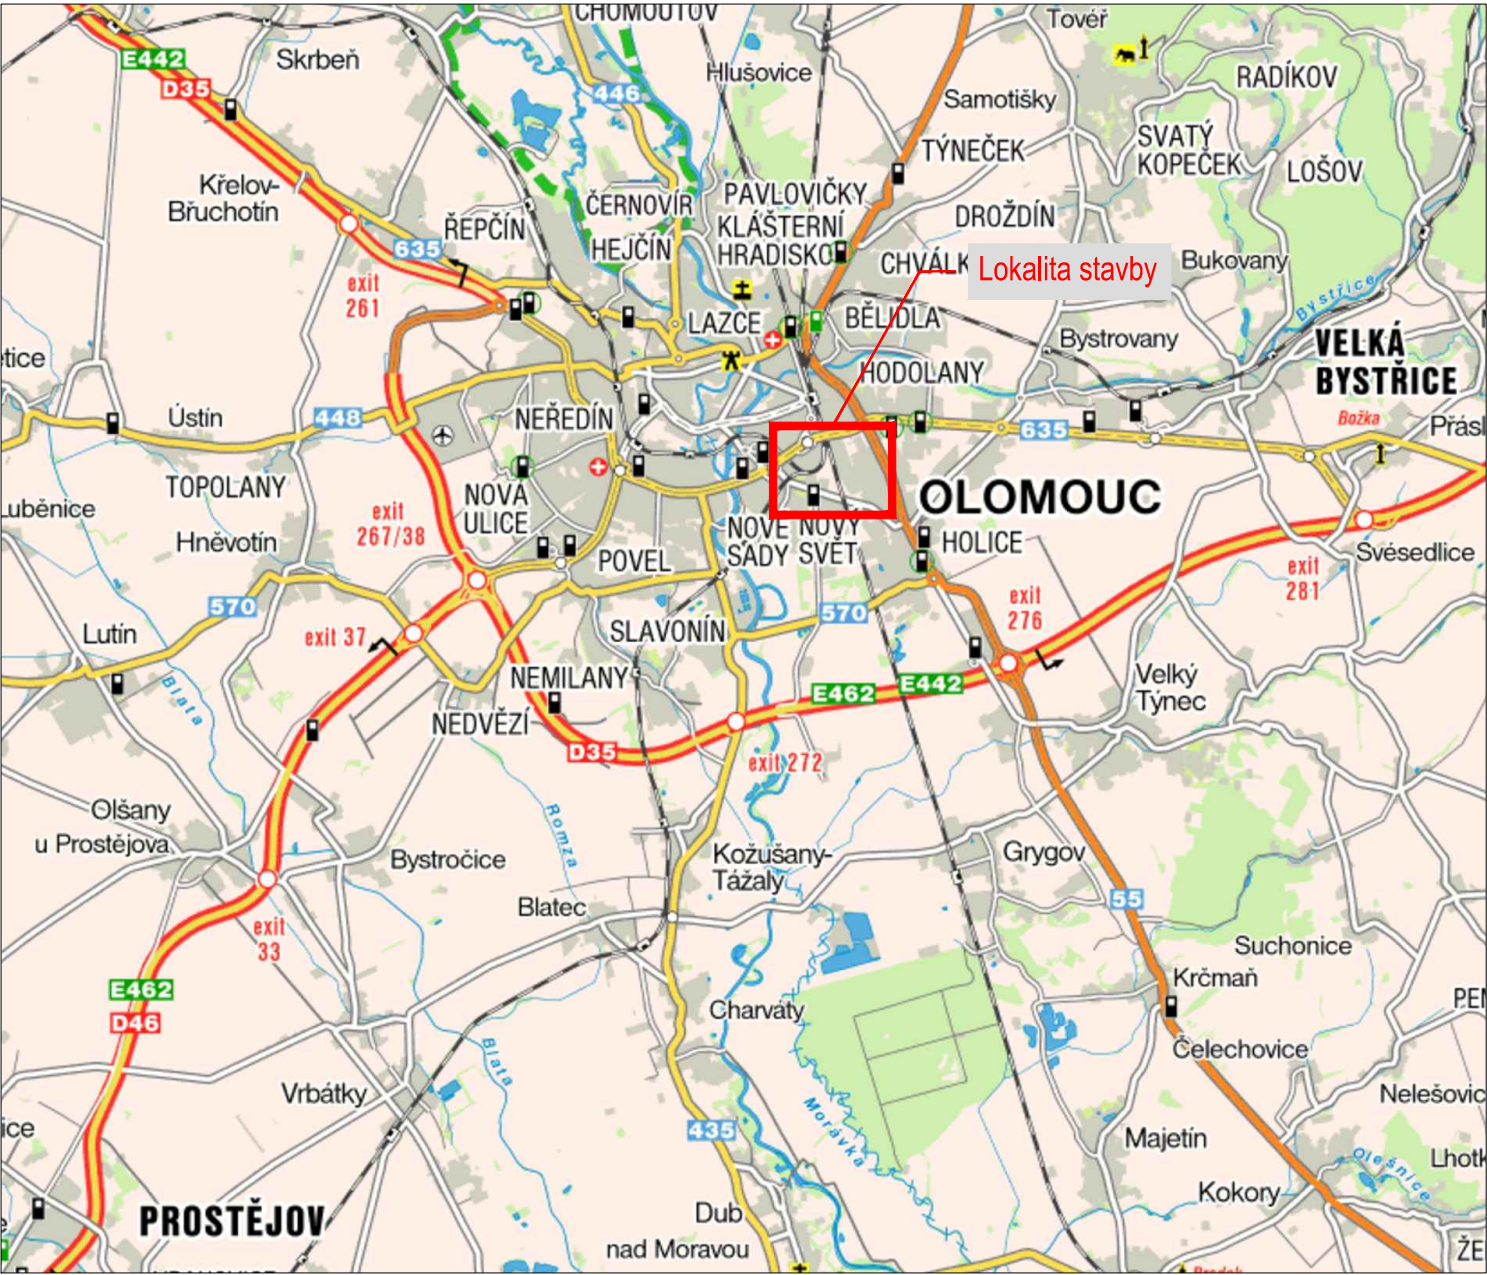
CHOMOUTOV
Tovéř
E442
Skrbeň
D35
446
Hlušovice
Samotišky
RADÍKOV
TÝNEČEK
SVATÝ KOPEČEK
LOŠOV
Křelov-Břuchotín
ČERNOVÍR
PAVLOVIČKY
KLÁŠTERNÍ HRADISKO
DROŽDÍN
ŘEPČÍN
HEJČÍN
635
CHVÁLK
Lokalita stavby
Bukovany
exit 261
LAZCE
BĚLIDLA
Bystrovany
Bystřice
VELKÁ BYSTŘICE
etice
HODOLANY
Božka
Ústín
448
NEŘEDÍN
635
Přásl
TOPOLANY
NOVÁ ULICE
OLOMOUC
Luběnice
exit 267/38
NOVÉ SADY
NOVÝ SVĚT
HOLICE
Hněvotín
POVEL
exit 276
exit 281
Svésedlice
570
SLAVONÍN
570
Lutín
exit 37
NEMILANY
E462
E442
Velký Týnec
Blata
NEDVĚZÍ
D35
exit 272
Olšany u Prostějova
Romza
Bystročice
Kožušany-Tážaly
Grygov
Blatec
55
exit 33
Suchonice
E462
Krčmaň
D46
Charváty
PE
Blata
Čelechovice
Vrbátky
Nelešovic
Morávka
ice
435
Majetín
Lhotk
Olešnice
Kokory
PROSTĚJOV
Dub nad Moravou
ŽE